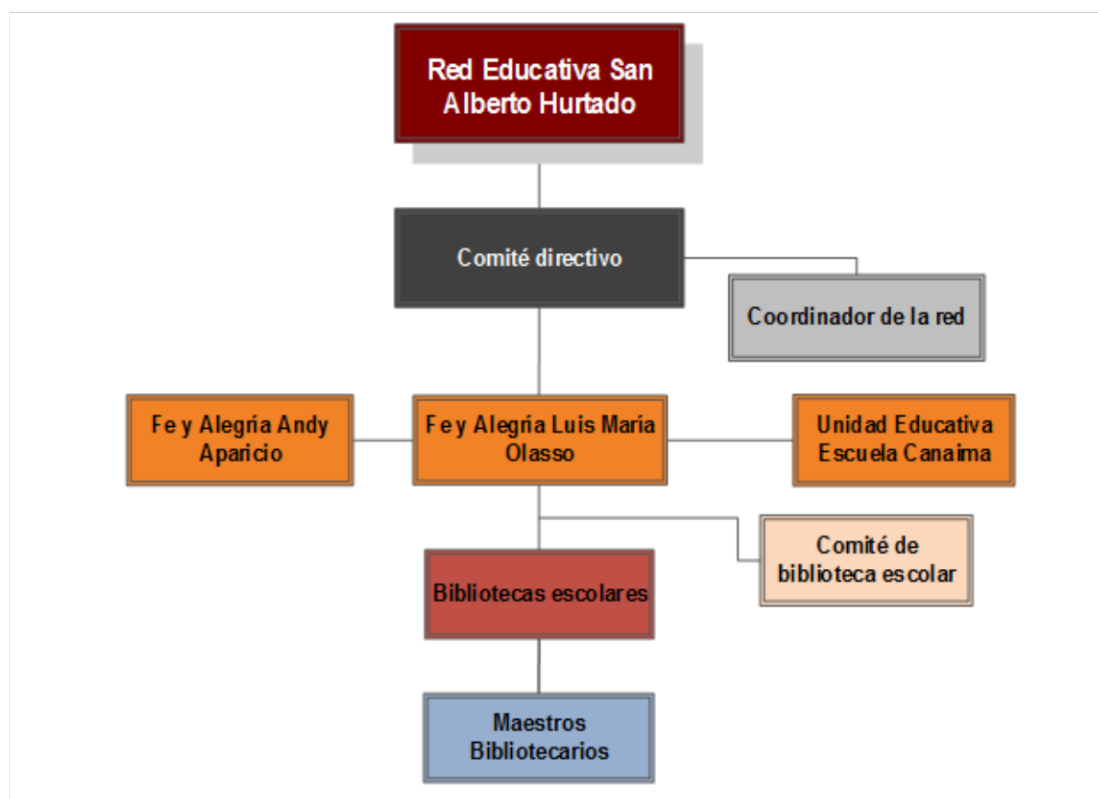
Red Educativa San Alberto Hurtado

Comité directivo

Coordinador de la red

Fe y Alegría Andy Aparicio

Fe y Alegría Luis María Olasso

Unidad Educativa Escuela Canaima

Comité de biblioteca escolar

Bibliotecas escolares

Maestros Bibliotecarios